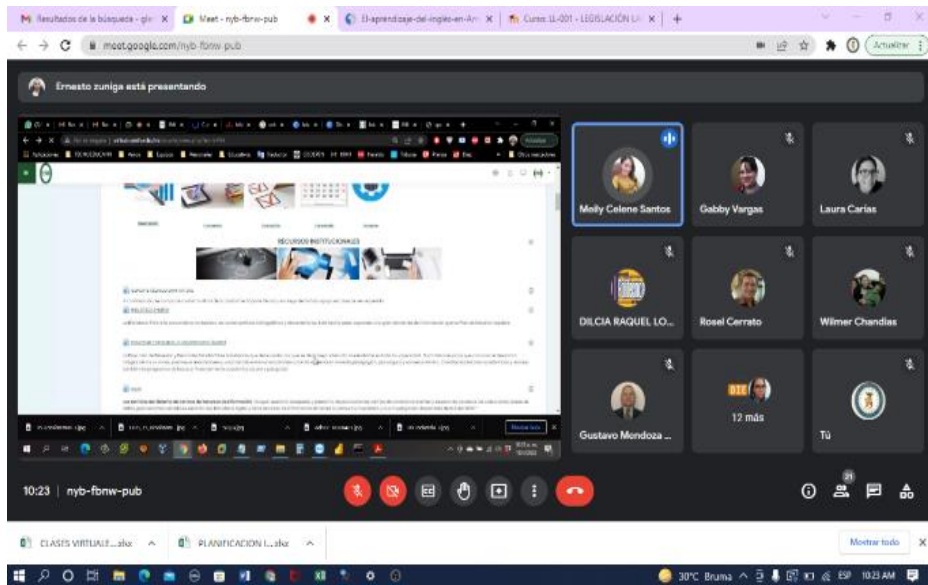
Resultados de la búsqueda - gl× | Meet - nyb-fbnw-pub | × | El-aprendizaje-del-ingles-en-Am × | Curso LL-001 - LEGISLACIÓN LA × | +

meet.google.com/nyb-fbnw-pub

Actualizar

Ernesto zuniga está presentando

RECURSOS INSTITUCIONALES

Meily Celene Santos

Gabby Vargas

Laura Carías

DILCIA RAQUEL LO...

Rosel Cerrato

Wilmer Chandias

Gustavo Mendoza ...

12 más

Tú

21

10:23 | nyb-fbnw-pub

CLASES VIRTUALE....xlsx ^

PLANIFICACION I....xlsx ^

Mostrar todo

30°C Bruma ESP 10:23 AM